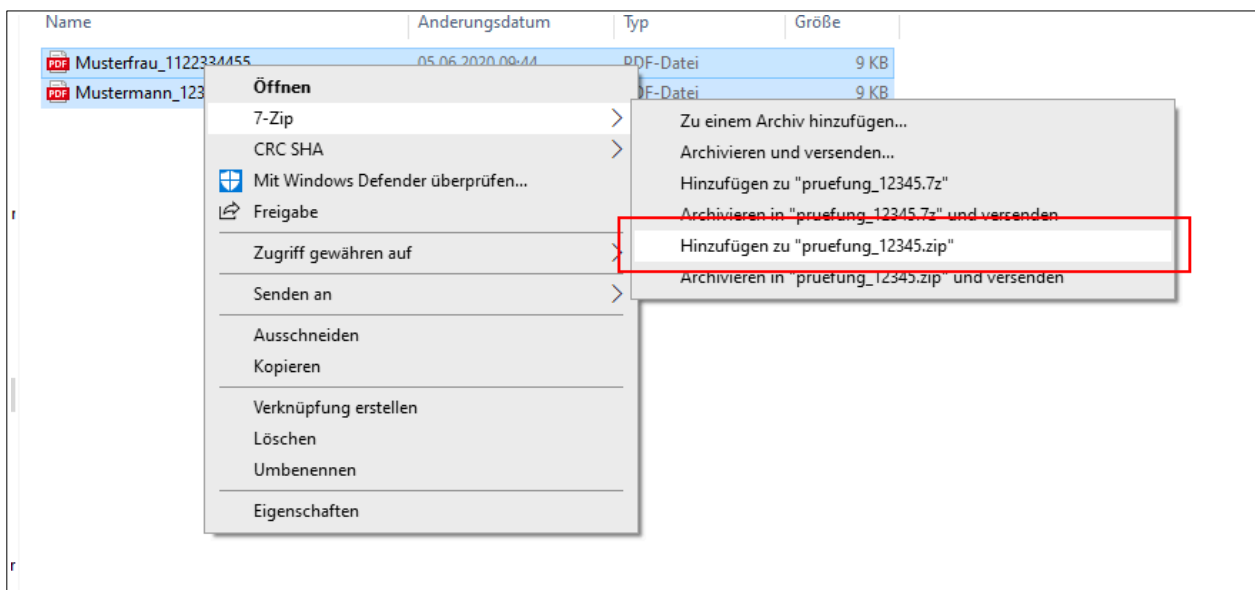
| Name | Änderungsdatum | Typ | Größe |
|---|---|---|---|
| Musterfrau_1122334455 | 05.06.2020 09:44 | PDF-Datei | 9 KB |
| Mustermann_123 | | PDF-Datei | 9 KB |

Öffnen
7-Zip
CRC SHA
Mit Windows Defender überprüfen...
Freigabe
Zugriff gewähren auf
Senden an
Ausschneiden
Kopieren
Verknüpfung erstellen
Löschen
Umbenennen
Eigenschaften

Zu einem Archiv hinzufügen...
Archivieren und versenden...
Hinzufügen zu "pruefung_12345.7z"
Archivieren in "pruefung_12345.7z" und versenden
Hinzufügen zu "pruefung_12345.zip"
Archivieren in "pruefung_12345.zip" und versenden